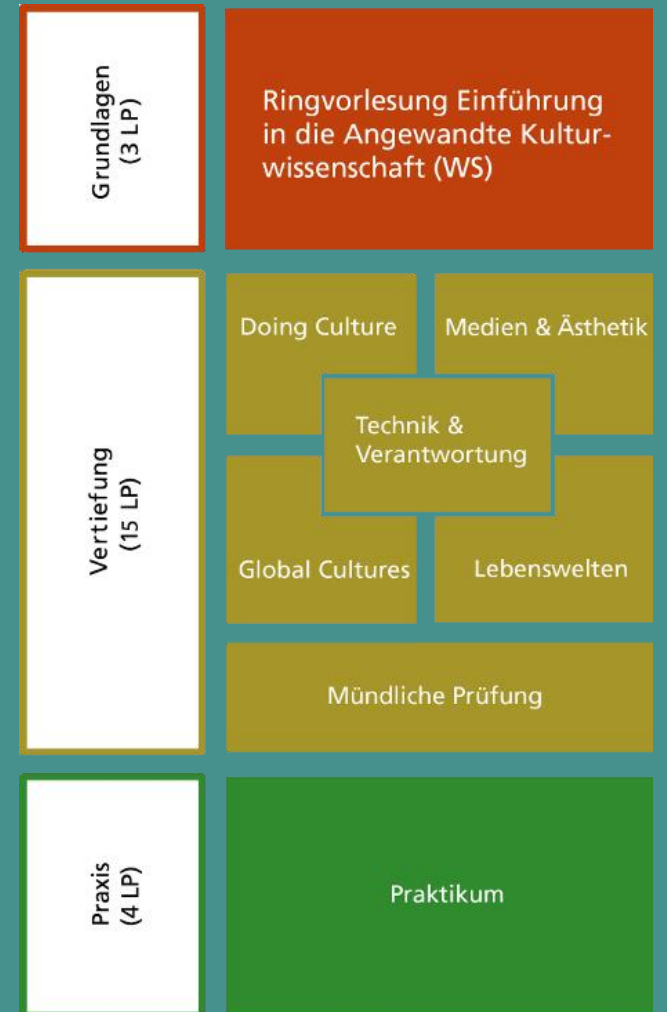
Grundlagen
(3 LP)

Ringvorlesung Einführung in die Angewandte Kulturwissenschaft (WS)

Vertiefung
(15 LP)

Doing Culture

Medien & Ästhetik

Technik & Verantwortung

Global Cultures

Lebenswelten

Mündliche Prüfung

Praxis
(4 LP)

Praktikum